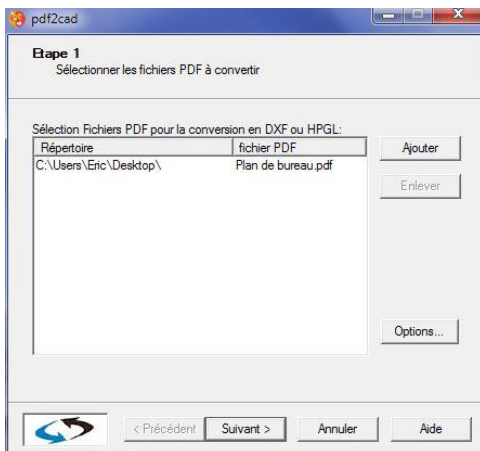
pdf2cad

Etape 1
Sélectionner les fichiers PDF à convertir

Sélection Fichiers PDF pour la conversion en DXF ou HPGL:

| Répertoire | fichier PDF |
|---|---|
| C:\Users\Eric\Desktop\ | Plan de bureau.pdf |

Ajouter
Enlever
Options...

< Précédent
Suivant >
Annuler
Aide